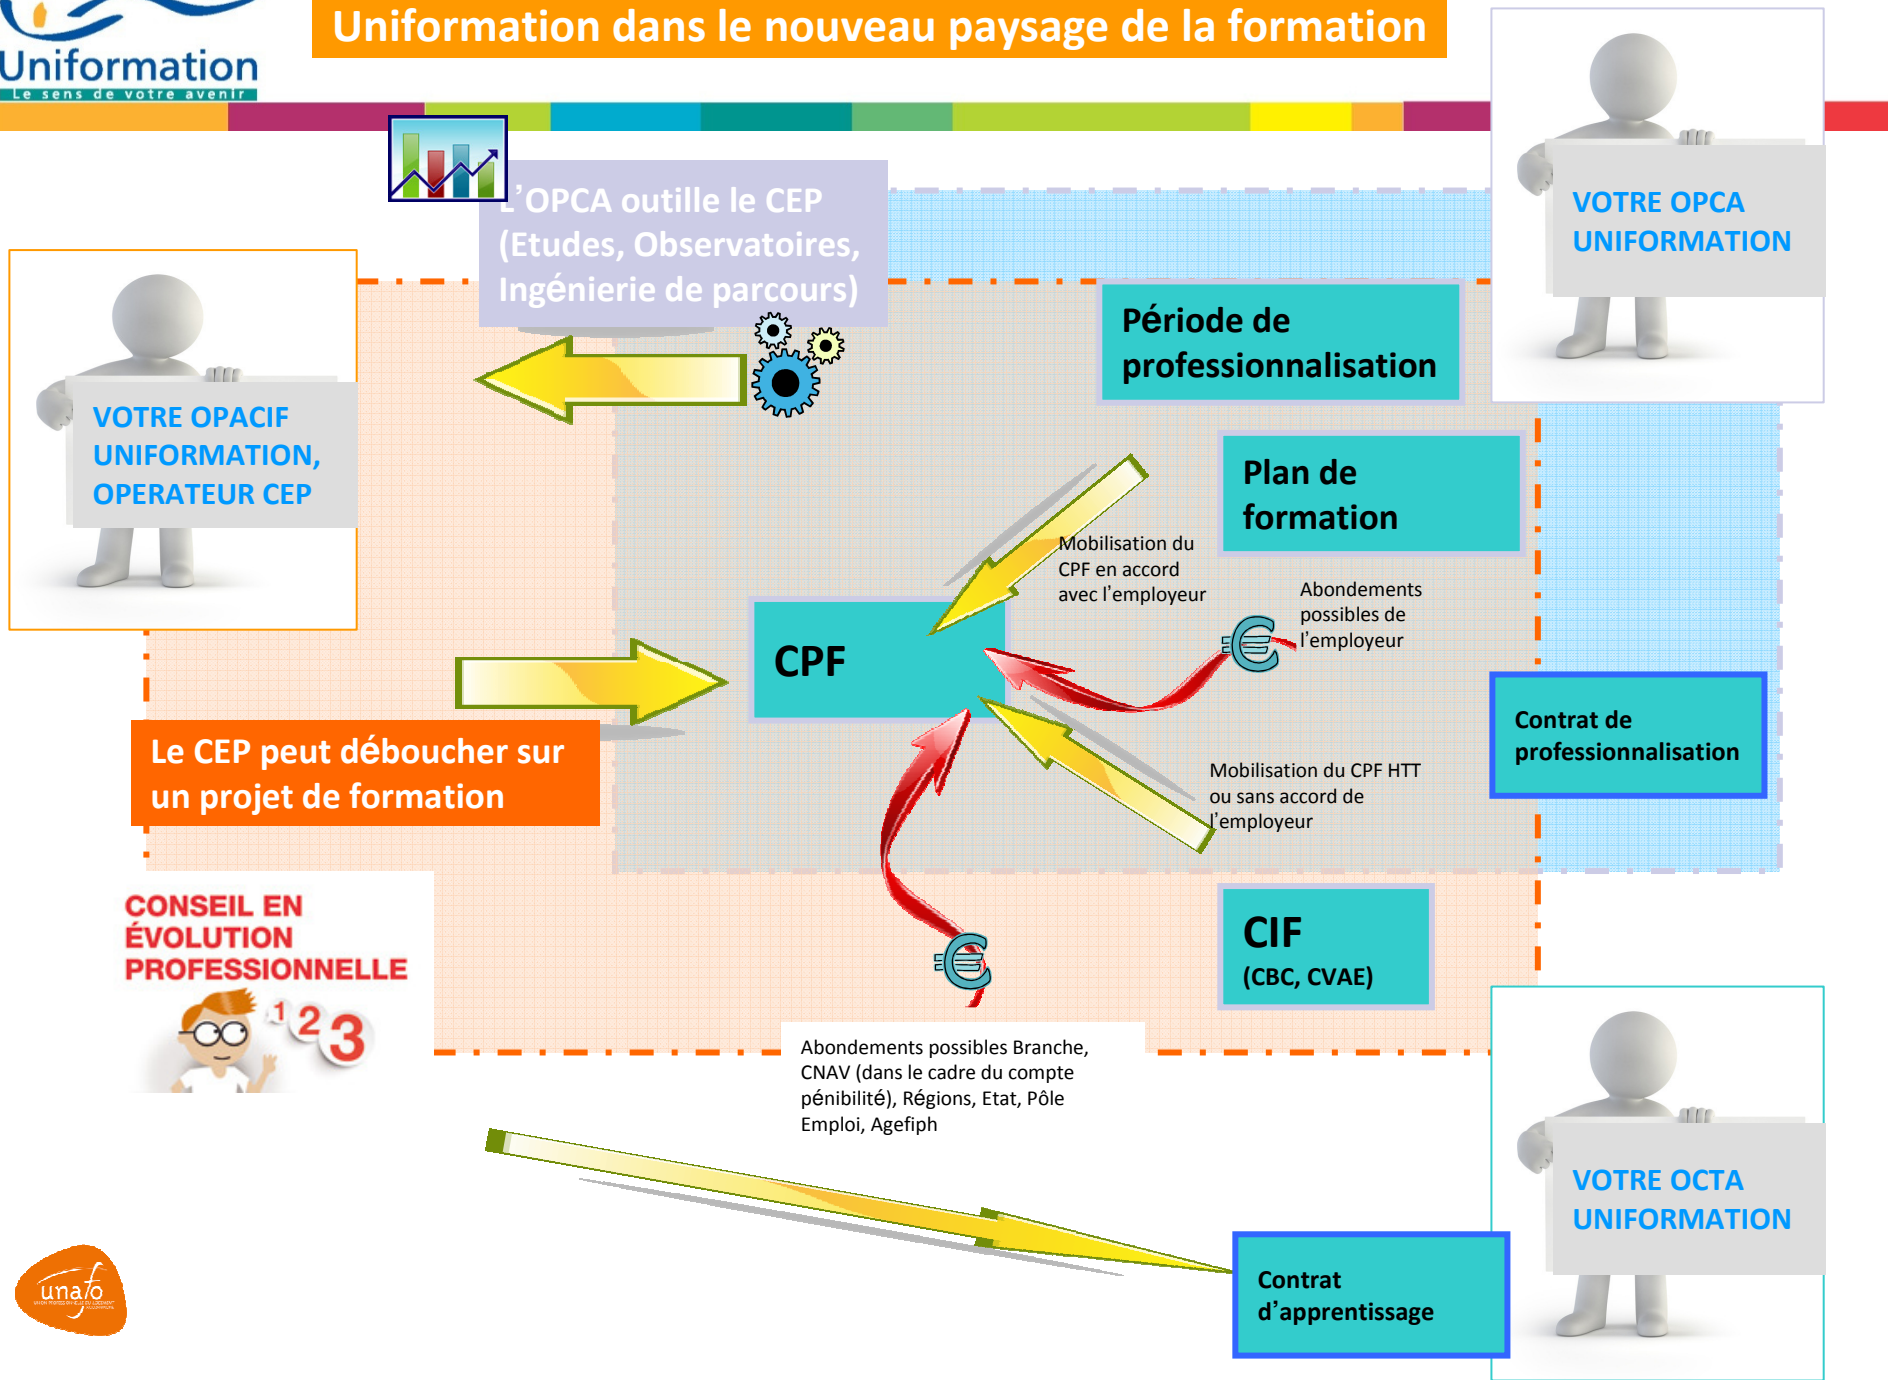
Uniformation
Le sens de votre avenir

Uniformation dans le nouveau paysage de la formation

VOTRE OPCA UNIFORMATION

L'OPCA outille le CEP (Etudes, Observatoires, Ingénierie de parcours)

VOTRE OPACIF UNIFORMATION, OPERATEUR CEP

Période de professionnalisation

Plan de formation

Mobilisation du CPF en accord avec l'employeur

Abondements possibles de l'employeur

CPF

Contrat de professionnalisation

Le CEP peut déboucher sur un projet de formation

Mobilisation du CPF HTT ou sans accord de l'employeur

CONSEIL EN ÉVOLUTION PROFESSIONNELLE

1 2 3

CIF
(CBC, CVAE)

Abondements possibles Branche, CNAV (dans le cadre du compte pénibilité), Régions, Etat, Pôle Emploi, Agefiph

VOTRE OCTA UNIFORMATION

Contrat d'apprentissage

unafo